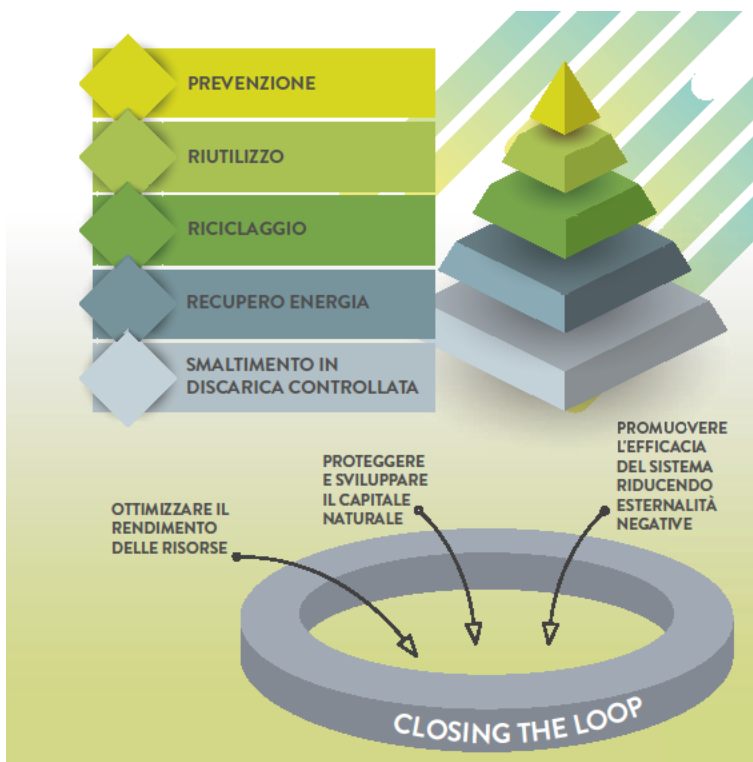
PREVENZIONE

RIUTILIZZO

RICICLAGGIO

RECUPERO ENERGIA

SMALTIMENTO IN DISCARICA CONTROLLATA

OTTIMIZZARE IL RENDIMENTO DELLE RISORSE

PROTEGGERE E SVILUPPARE IL CAPITALE NATURALE

PROMUOVERE L'EFFICACIA DEL SISTEMA RIDUCENDO ESTERNALITÀ NEGATIVE

CLOSING THE LOOP